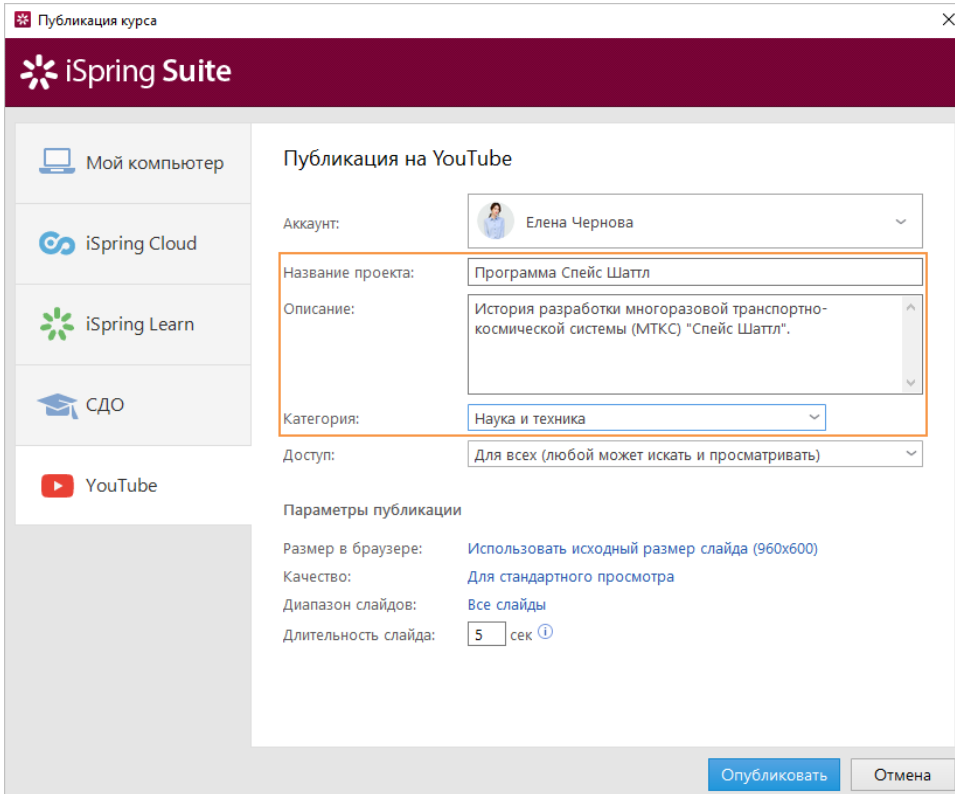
Публикация курса

iSpring Suite

Мой компьютер

iSpring Cloud

iSpring Learn

СДО

YouTube

Публикация на YouTube

Аккаунт: Елена Чернова

Название проекта: Программа Спейс Шаттл

Описание: История разработки многоразовой транспортно-космической системы (МТКС) "Спейс Шаттл".

Категория: Наука и техника

Доступ: Для всех (любой может искать и просматривать)

Параметры публикации

Размер в браузере: Использовать исходный размер слайда (960x600)

Качество: Для стандартного просмотра

Диапазон слайдов: Все слайды

Длительность слайда: 5 сек

Опубликовать

Отмена